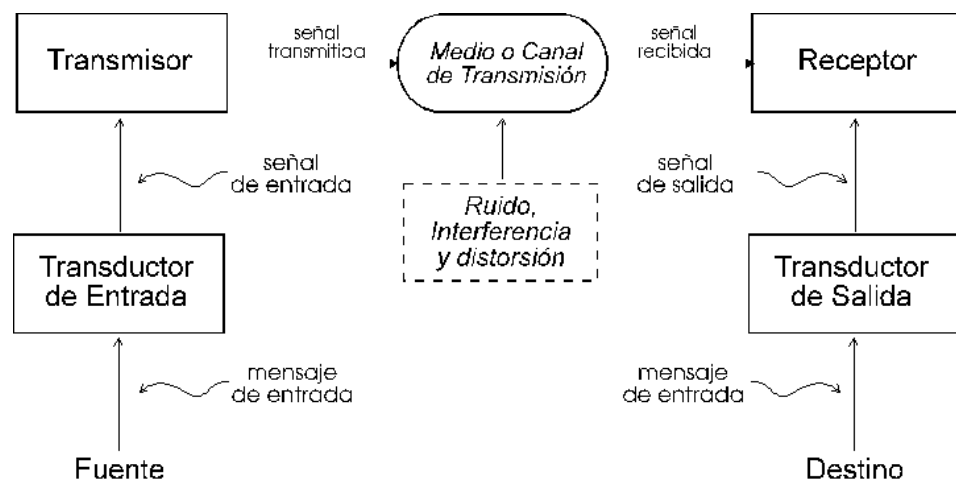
Transmisor

señal transmitida

Medio o Canal de Transmisión

señal recibida

Receptor

señal de entrada

Ruido, Interferencia y distorsión

señal de salida

Transductor de Entrada

Transductor de Salida

mensaje de entrada

mensaje de entrada

Fuente

Destino